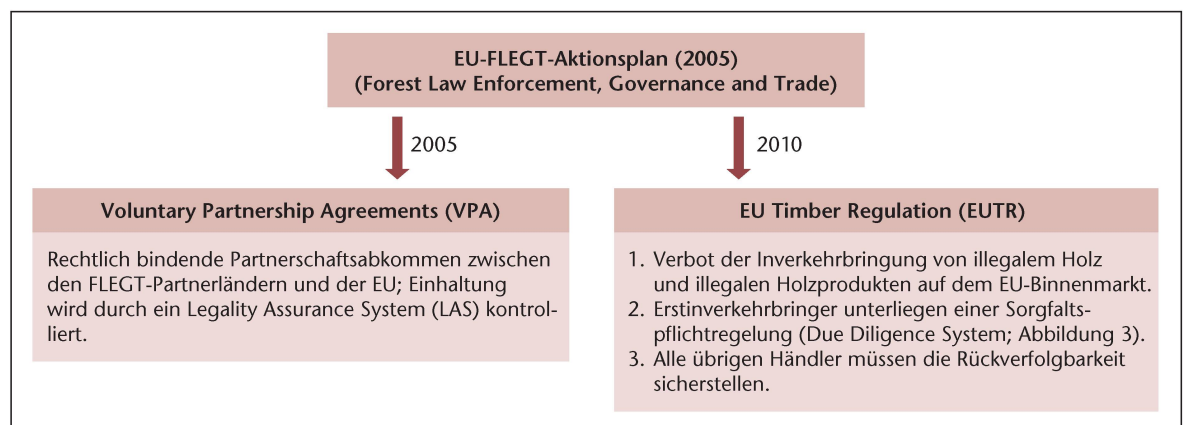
EU-FLEGT-Aktionsplan (2005)
(Forest Law Enforcement, Governance and Trade)

2005

2010

Voluntary Partnership Agreements (VPA)

Rechtlich bindende Partnerschaftsabkommen zwischen den FLEGT-Partnerländern und der EU; Einhaltung wird durch ein Legality Assurance System (LAS) kontrolliert.

EU Timber Regulation (EUTR)

1. Verbot der Inverkehrbringung von illegalem Holz und illegalen Holzprodukten auf dem EU-Binnenmarkt.
2. Erstinverkehrbringer unterliegen einer Sorgfaltspflichtregelung (Due Diligence System; Abbildung 3).
3. Alle übrigen Händler müssen die Rückverfolgbarkeit sicherstellen.